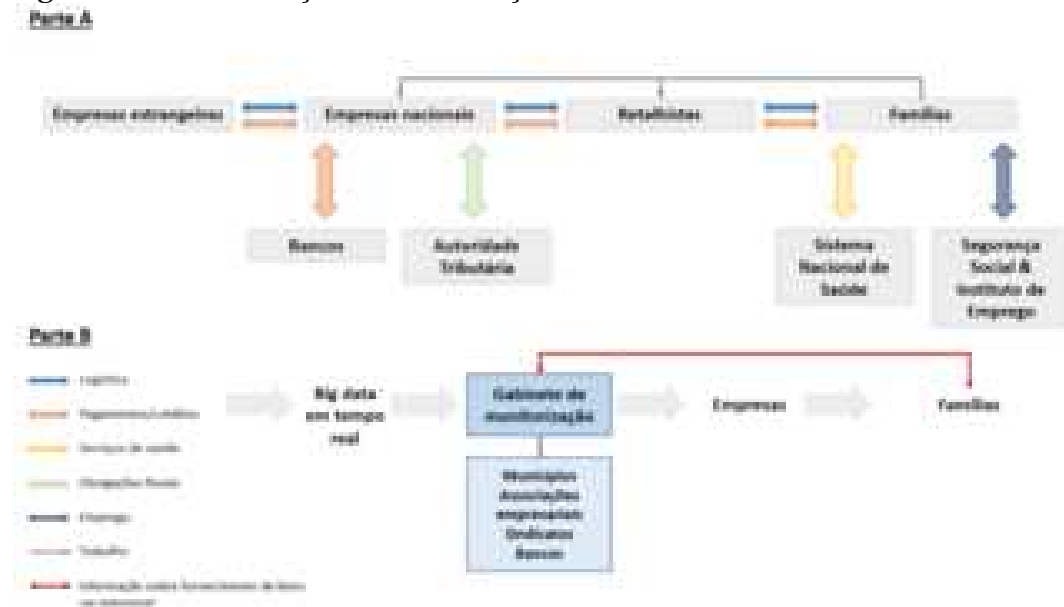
Parte A

Empresas estrangeiras

Empresas nacionais

Retalhistas

Famílias

Bancos

Autoridade Tributária

Sistema Nacional de Saúde

Segurança Social & Instituto de Emprego

Parte B

Logística

Pagamentos/crédito

Serviços de saúde

Obrigações fiscais

Emprego

Trabalho

Informação sobre fornecimento de bens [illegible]

Big data em tempo real

Gabinete de monitorização

Empresas

Famílias

Municípios
Associações empresariais
Sindicatos
Bancos